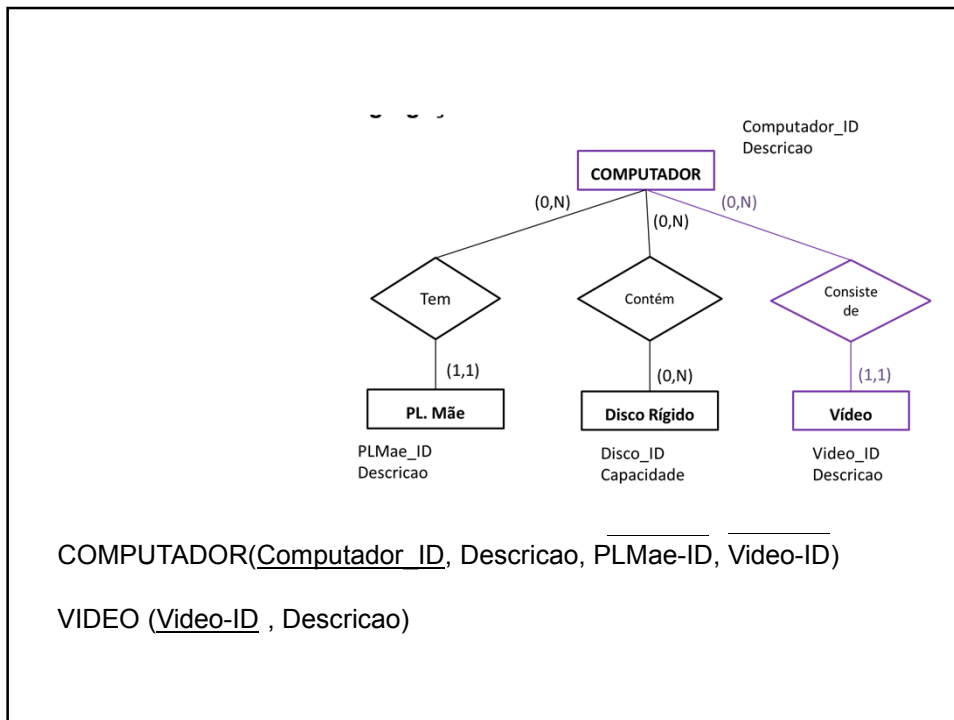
Computador_ID
Descricao

COMPUTADOR

(0,N)

(0,N)

(0,N)

Tem

Contém

Consiste de

(1,1)

(0,N)

(1,1)

PL. Mãe

Disco Rígido

Vídeo

PLMae_ID
Descricao

Disco_ID
Capacidade

Video_ID
Descricao

COMPUTADOR(Computador_ID, Descricao, PLMae-ID, Video-ID)

VIDEO (Video-ID , Descricao)